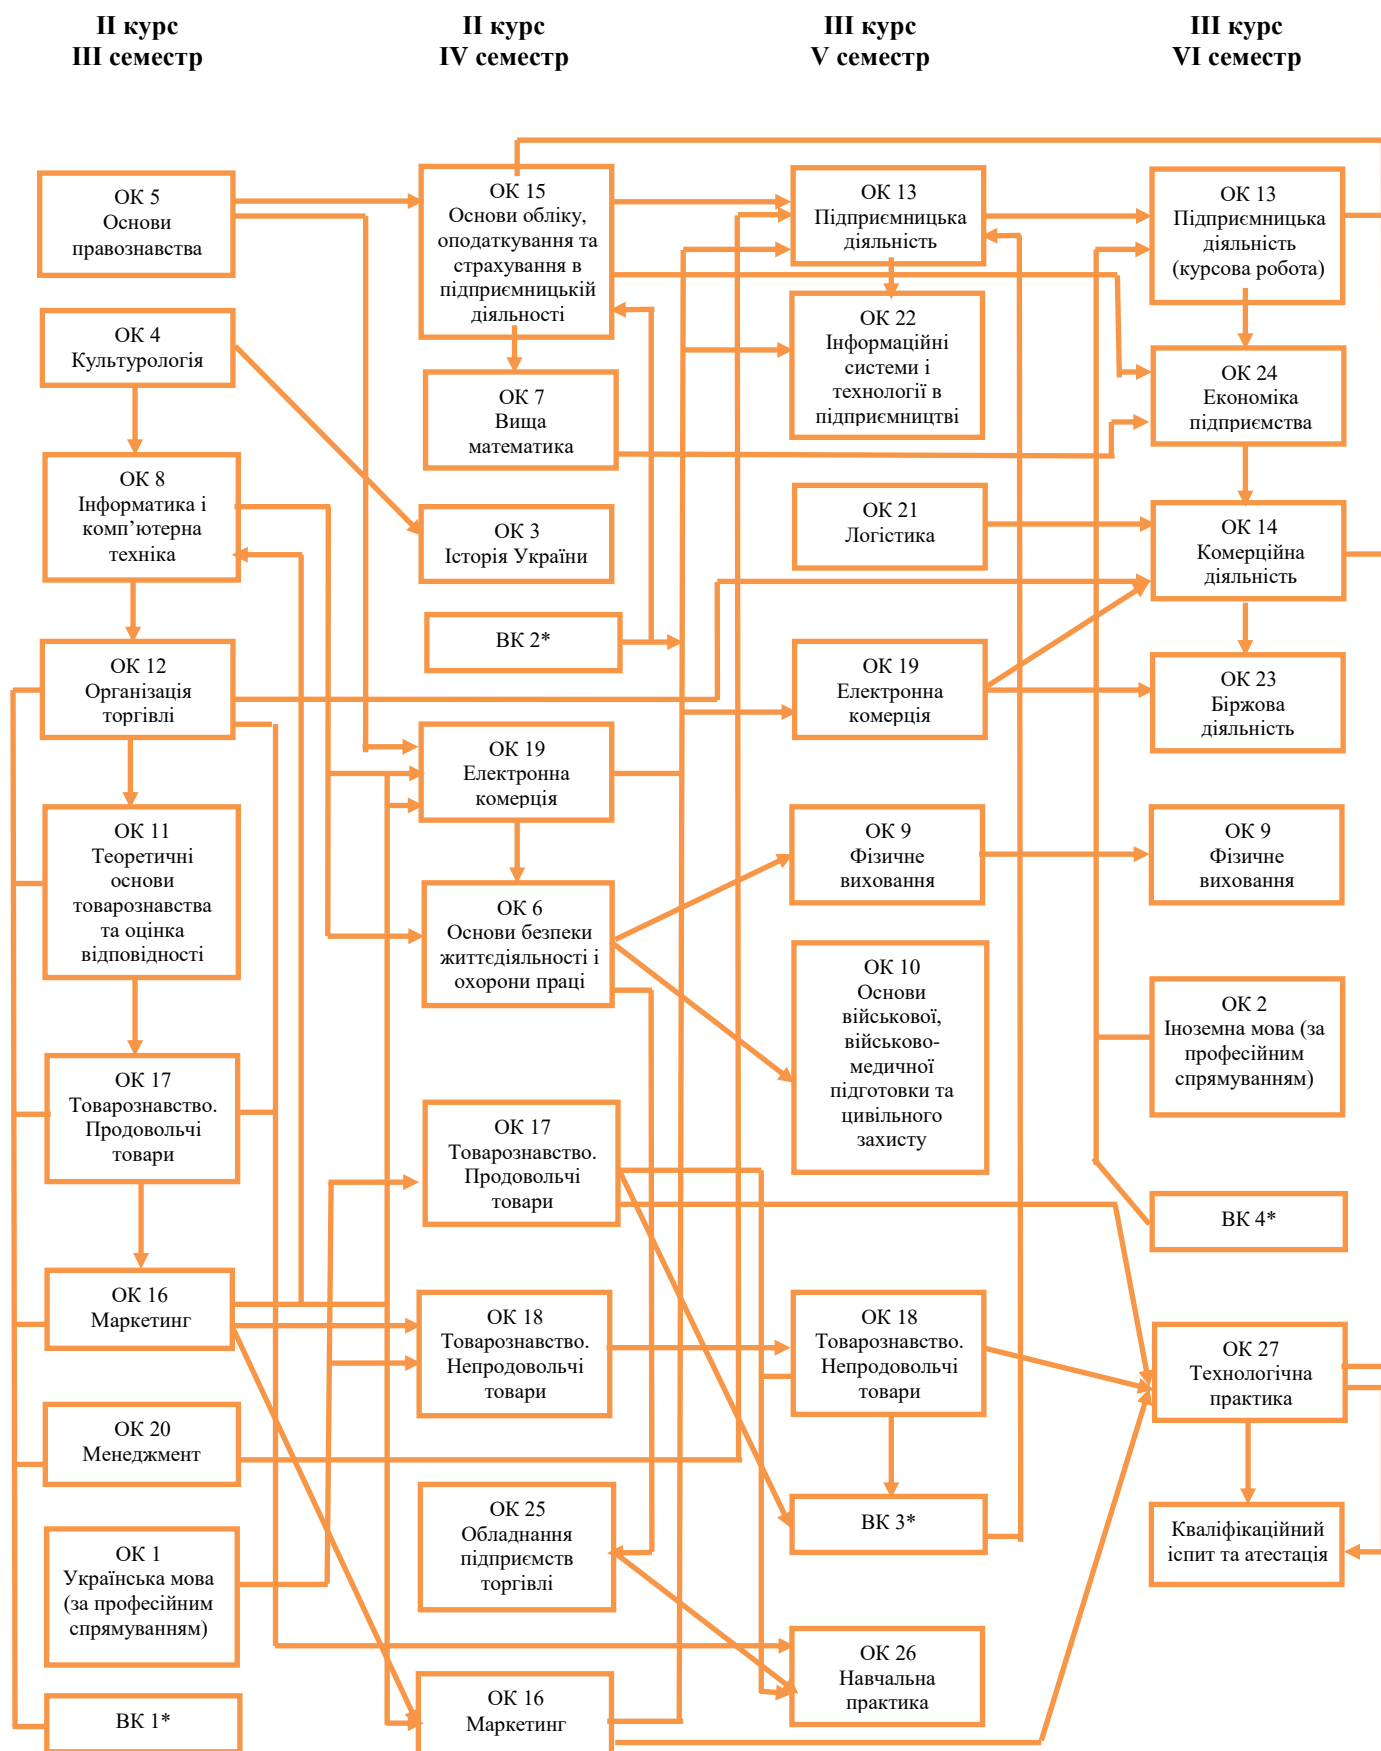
II курс
III семестр

II курс
IV семестр

III курс
V семестр

III курс
VI семестр

ОК 5
Основи правознавства

ОК 4
Культурологія

ОК 8
Інформатика і комп'ютерна техніка

ОК 12
Організація торгівлі

ОК 11
Теоретичні основи товарознавства та оцінка відповідності

ОК 17
Товарознавство. Продовольчі товари

ОК 16
Маркетинг

ОК 20
Менеджмент

ОК 1
Українська мова (за професійним спрямуванням)

ВК 1*

ОК 15
Основи обліку, оподаткування та страхування в підприємницькій діяльності

ОК 7
Вища математика

ОК 3
Історія України

ВК 2*

ОК 19
Електронна комерція

ОК 6
Основи безпеки життєдіяльності і охорони праці

ОК 17
Товарознавство. Продовольчі товари

ОК 18
Товарознавство. Непродовольчі товари

ОК 25
Обладнання підприємств торгівлі

ОК 16
Маркетинг

ОК 13
Підприємницька діяльність

ОК 22
Інформаційні системи і технології в підприємництві

ОК 21
Логістика

ОК 19
Електронна комерція

ОК 9
Фізичне виховання

ОК 10
Основи військової, військово-медичної підготовки та цивільного захисту

ОК 18
Товарознавство. Непродовольчі товари

ВК 3*

ОК 26
Навчальна практика

ОК 13
Підприємницька діяльність (курсова робота)

ОК 24
Економіка підприємства

ОК 14
Комерційна діяльність

ОК 23
Біржова діяльність

ОК 9
Фізичне виховання

ОК 2
Іноземна мова (за професійним спрямуванням)

ВК 4*

ОК 27
Технологічна практика

Кваліфікаційний іспит та атестація